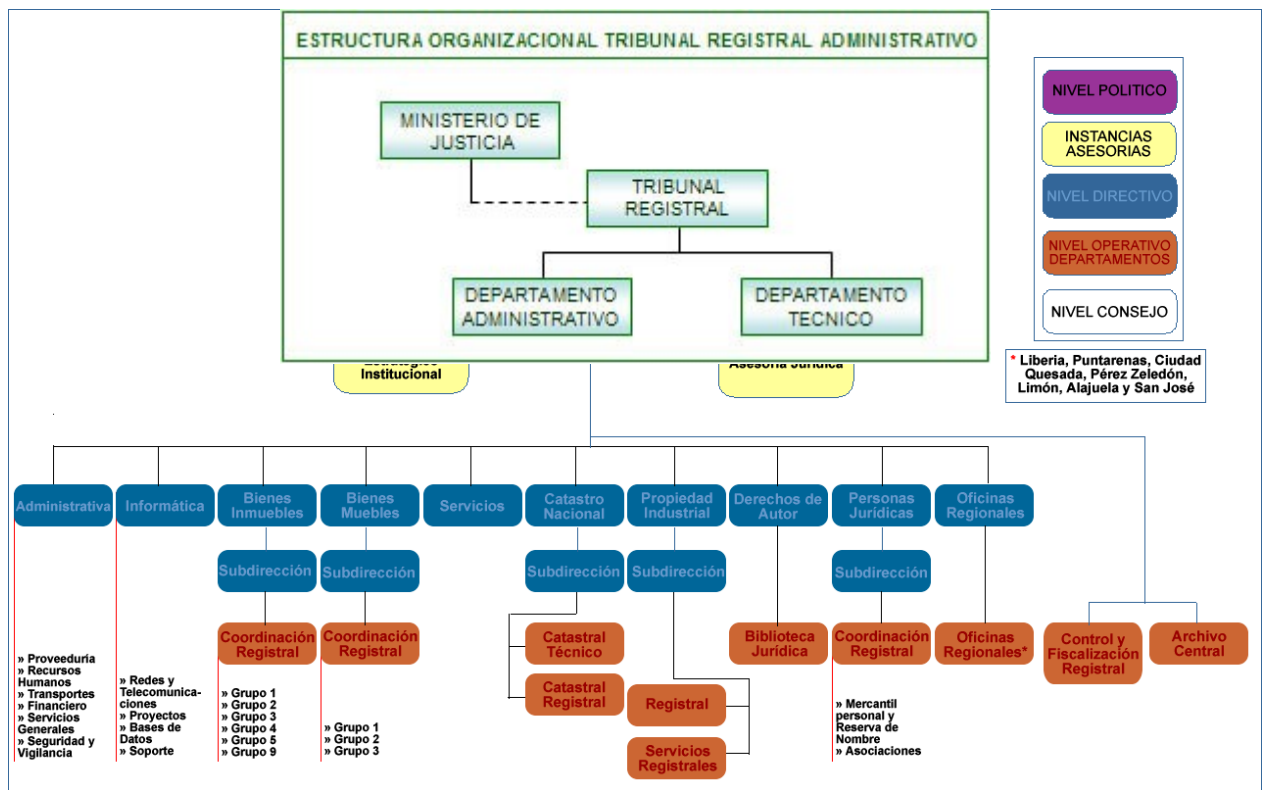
ESTRUCTURA ORGANIZACIONAL TRIBUNAL REGISTRAL ADMINISTRATIVO

MINISTERIO DE JUSTICIA

TRIBUNAL REGISTRAL

DEPARTAMENTO ADMINISTRATIVO

DEPARTAMENTO TECNICO

NIVEL POLITICO

INSTANCIAS ASESORIAS

NIVEL DIRECTIVO

NIVEL OPERATIVO DEPARTAMENTOS

NIVEL CONSEJO

* Liberia, Puntarenas, Ciudad Quesada, Pérez Zeledón, Limón, Alajuela y San José

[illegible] Institucional

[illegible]

Administrativa

Informática

Bienes Inmuebles

Bienes Muebles

Servicios

Catastro Nacional

Propiedad Industrial

Derechos de Autor

Personas Jurídicas

Oficinas Regionales

Subdirección

Subdirección

Subdirección

Subdirección

Subdirección

Coordinación Registral

Coordinación Registral

Catastral Técnico

Catastral Registral

Registral

Servicios Registrales

Biblioteca Jurídica

Coordinación Registral

Oficinas Regionales*

Control y Fiscalización Registral

Archivo Central

» Proveeduría
» Recursos Humanos
» Transportes
» Financiero
» Servicios Generales
» Seguridad y Vigilancia

» Redes y Telecomunicaciones
» Proyectos
» Bases de Datos
» Soporte

» Grupo 1
» Grupo 2
» Grupo 3
» Grupo 4
» Grupo 5
» Grupo 9

» Grupo 1
» Grupo 2
» Grupo 3

» Mercantil personal y Reserva de Nombre
» Asociaciones